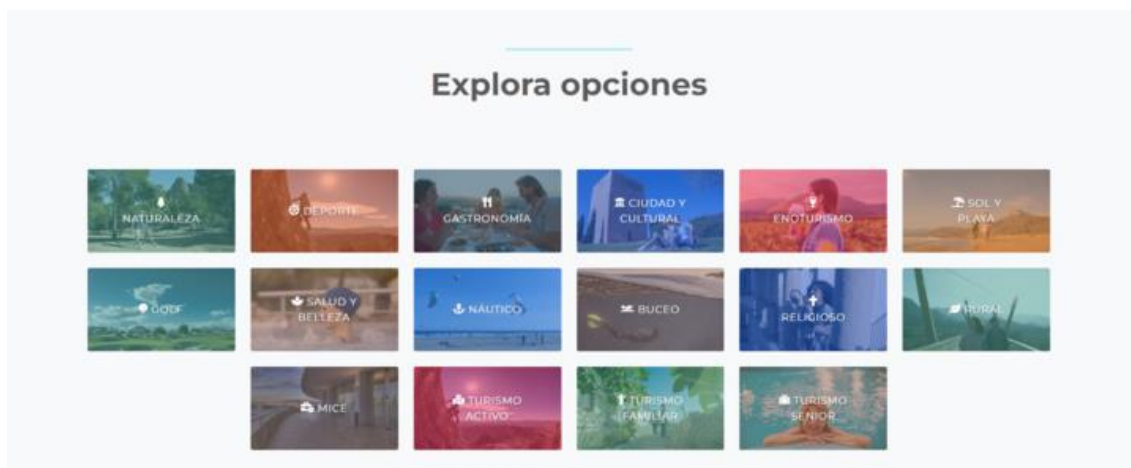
Explora opciones

NATURALEZA

DEPORTE

GASTRONOMÍA

CIUDAD Y CULTURAL

ENOTURISMO

SOL Y PLAYA

GOLF

SALUD Y BELLEZA

NÁUTICO

BUCEO

RELIGIOSO

RURAL

MICE

TURISMO ACTIVO

TURISMO FAMILIAR

TURISMO SENIOR